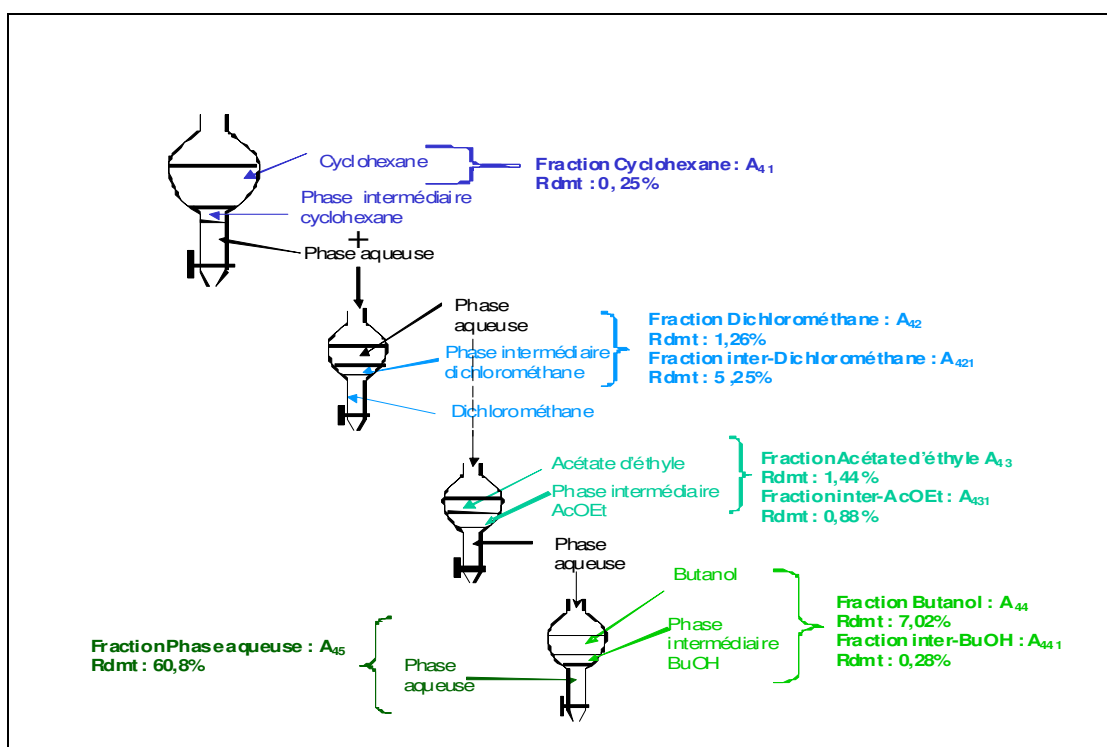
Cyclohexane

Fraction Cyclohexane : $A_{41}$
Rdmt : 0, 25%

Phase intermédiaire cyclohexane
+
Phase aqueuse

Phase aqueuse

Phase intermédiaire dichlorométhane

Dichlorométhane

Fraction Dichlorométhane : $A_{42}$
Rdmt : 1,26%
Fraction inter-Dichlorométhane : $A_{421}$
Rdmt : 5 ,25%

Acétate d'éthyle
Phase intermédiaire AcOEt

FractionAcétated'éthyle $A_{43}$
Rdmt : 1,44%
Fractioninter-AcOEt : $A_{431}$
Rdmt : 0,88%

Phase aqueuse

Butanol
Phase intermédiaire BuOH

Fraction Butanol : $A_{44}$
Rdmt : 7,02%
Fraction inter-BuOH : $A_{441}$
Rdmt : 0,28%

FractionPhaseaqueuse : $A_{45}$
Rdmt : 60,8%

Phase aqueuse